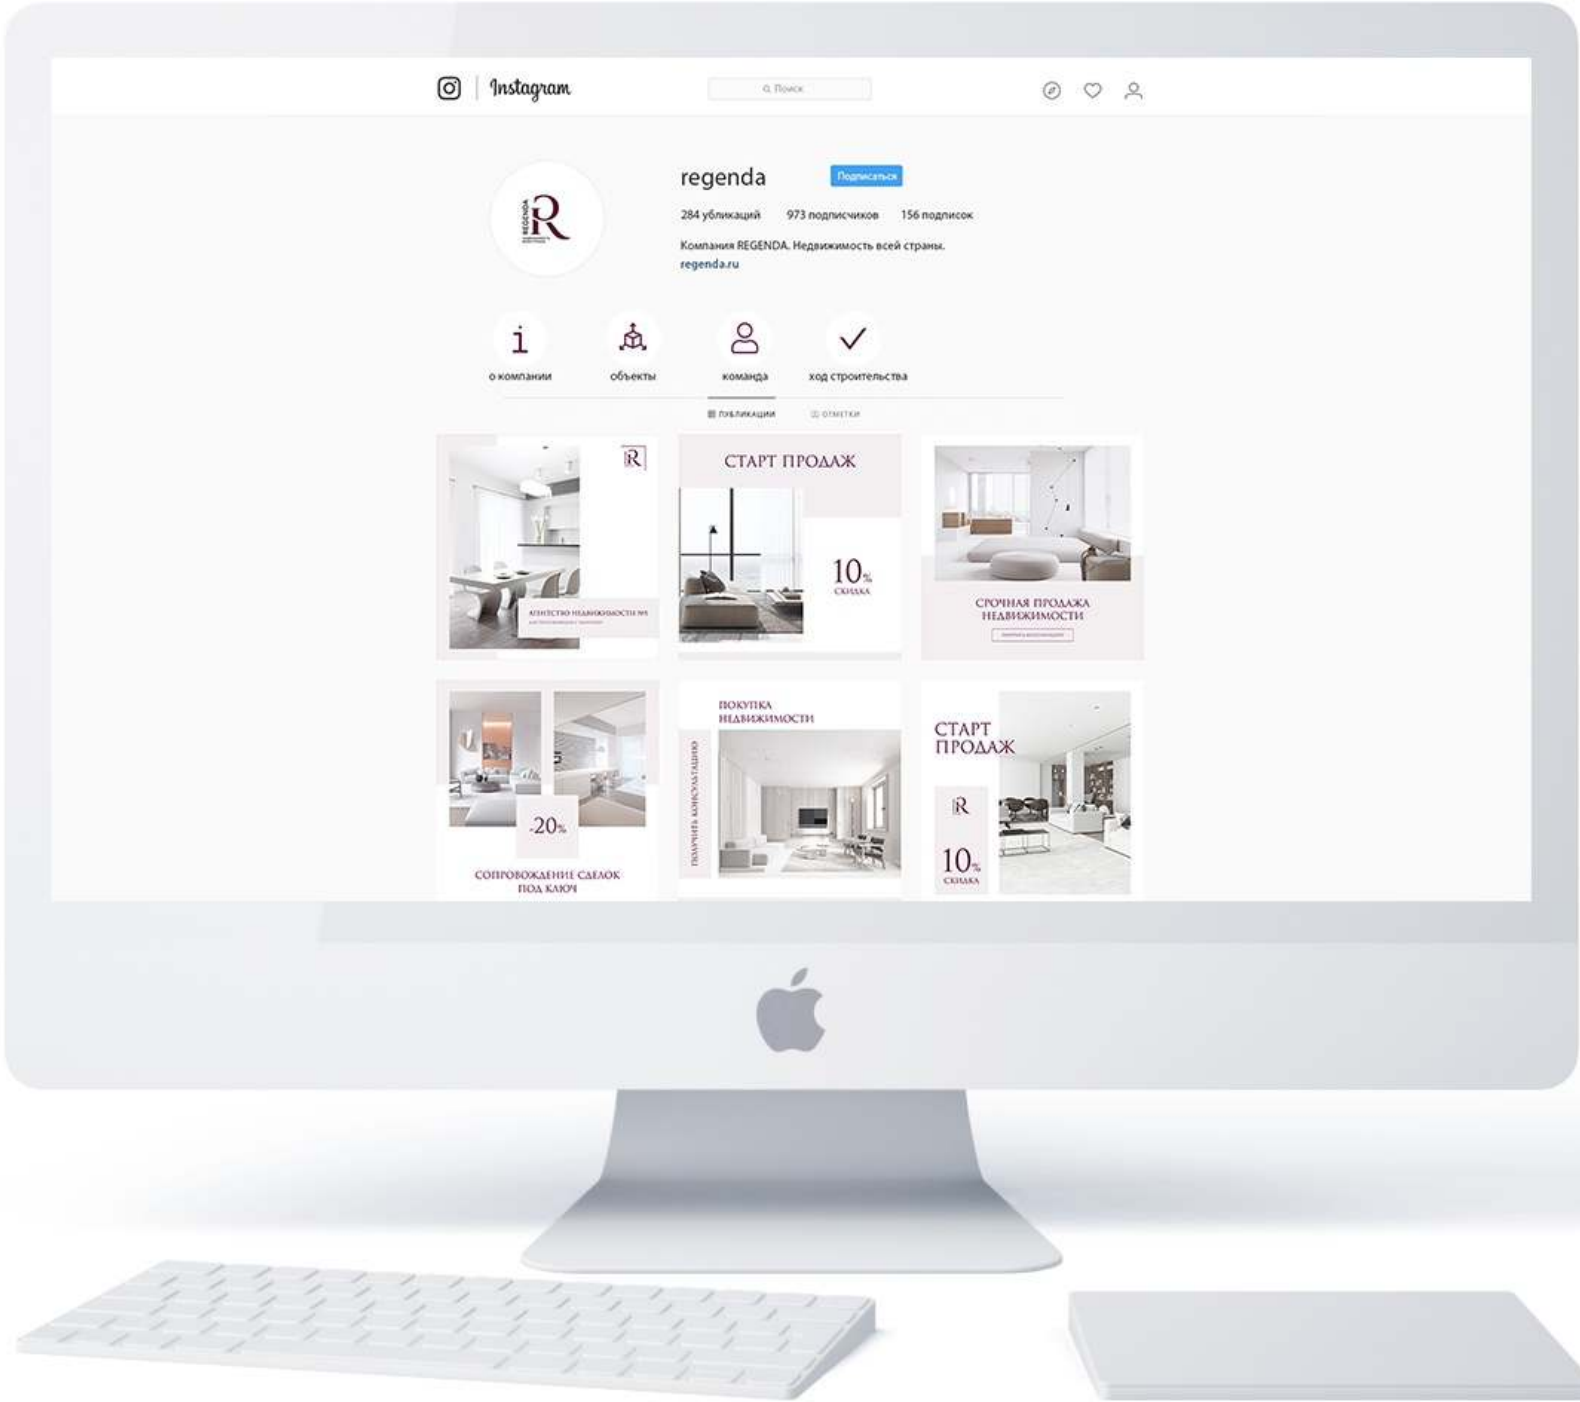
Instagram

Поиск

regenda

Подписаться

284 ублikаций 973 подписчиков 156 подписок

Компания REGENDA. Недвижимость всей страны.
regenda.ru

REGENDA
R

i
о компании

объекты

команда

ход строительства

ПУБЛИКАЦИИ ОТМЕТКИ

R

АГЕНТСТВО НЕДВИЖИМОСТИ №1
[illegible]

СТАРТ ПРОДАЖ

10%
СКИДКА

СРОЧНАЯ ПРОДАЖА НЕДВИЖИМОСТИ
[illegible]

-20%

СОПРОВОЖДЕНИЕ СДЕЛОК ПОД КЛЮЧ

ПОКУПКА НЕДВИЖИМОСТИ

ПОЛУЧИТЬ КОНСУЛЬТАЦИЮ

СТАРТ ПРОДАЖ

R

10%
СКИДКА